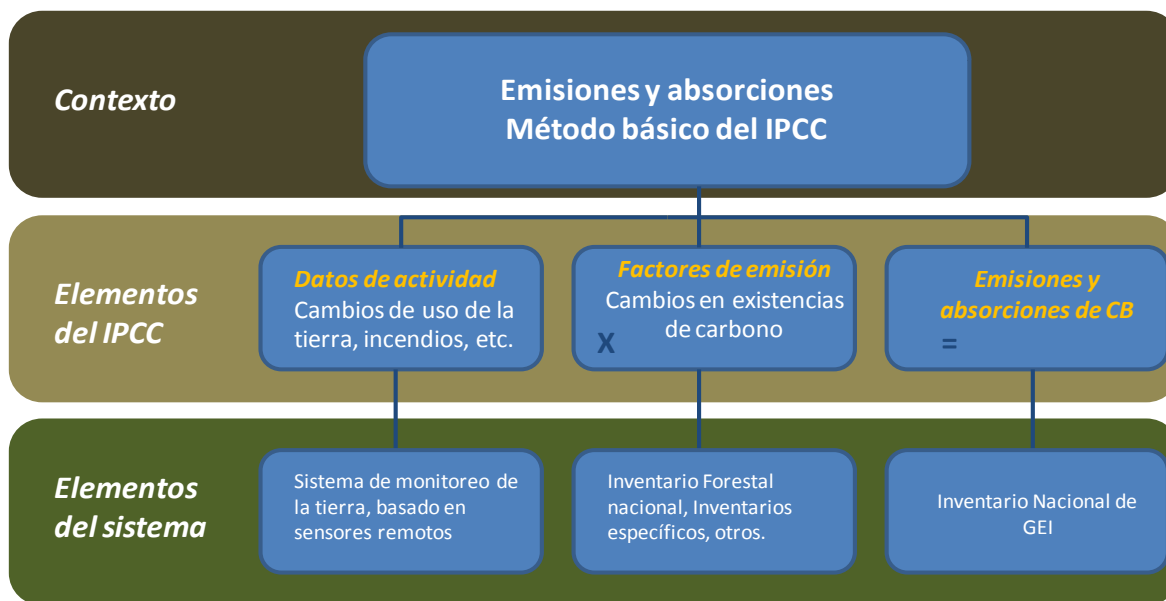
Contexto

Emisiones y absorciones
Método básico del IPCC

Elementos del IPCC

Datos de actividad
Cambios de uso de la tierra, incendios, etc.

X

Factores de emisión
Cambios en existencias de carbono

=

Emisiones y absorciones de CB

Elementos del sistema

Sistema de monitoreo de la tierra, basado en sensores remotos

Inventario Forestal nacional, Inventarios específicos, otros.

Inventario Nacional de GEI